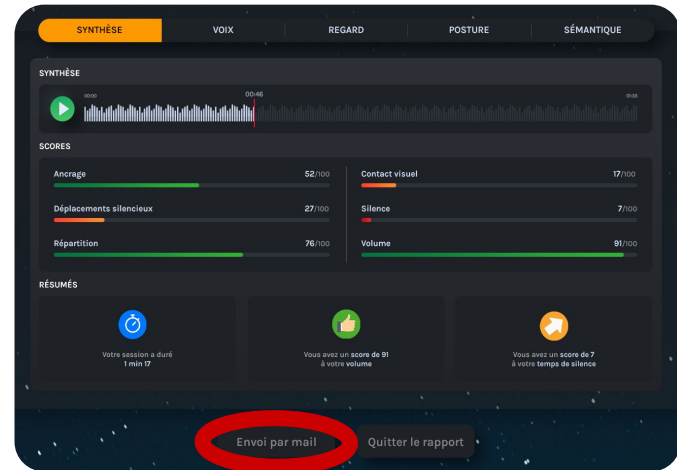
SYNTHÈSE | VOIX | REGARD | POSTURE | SÉMANTIQUE

SYNTHÈSE

00:00 00:46 01:55

SCORES

Ancrage 52/100
Contact visuel 17/100
Déplacements silencieux 27/100
Silence 7/100
Répartition 76/100
Volume 91/100

RÉSUMÉS

Votre session a duré 1 min 17

Vous avez un score de 91 à votre volume

Vous avez un score de 7 à votre temps de silence

Envoi par mail
Quitter le rapport